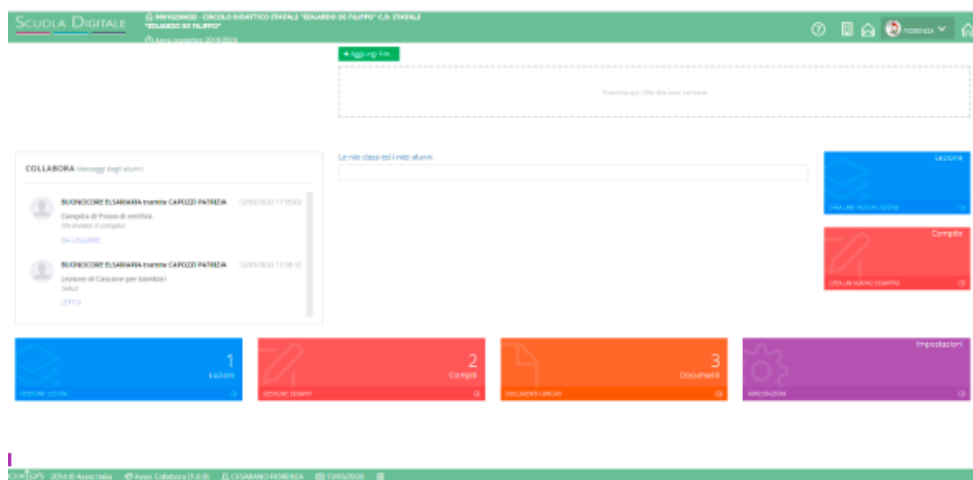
SCUOLA DIGITALE

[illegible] - CIRCOLO DIDATTICO STATALE "EDUARDO DE FILIPPO" C.D. STATALE "EDUARDO DE FILIPPO"

Anno scolastico 2019/2020

FIORENZA

+ Aggiungi File...

Trascina qui i file che vuoi caricare

COLLABORA Messaggi dagli alunni

BUONOCORE ELISABARIA tramite CAPOZZI PATRIZIA 13/05/2020 12:55:02

Compito di Prova di verifica

Ho inviato il compito

DA LEGGERE

BUONOCORE ELISABARIA tramite CAPOZZI PATRIZIA 13/05/2020 12:38:10

Lezione di Canzone per bambini

Salve

LETTO

Le mie classi ed i miei alunni

Lezione

CREA UNA NUOVA LEZIONE

Compito

CREA UN NUOVO COMPITO

1

Lezioni

GESTIONE LEZIONI

2

Compiti

GESTIONE COMPITI

3

Documenti

DOCUMENTI CARICATI

Impostazioni

IMPOSTAZIONI

2016 © Axios Italia Axios Collabora (1.0.0) CESARANO FIORENZA 13/05/2020